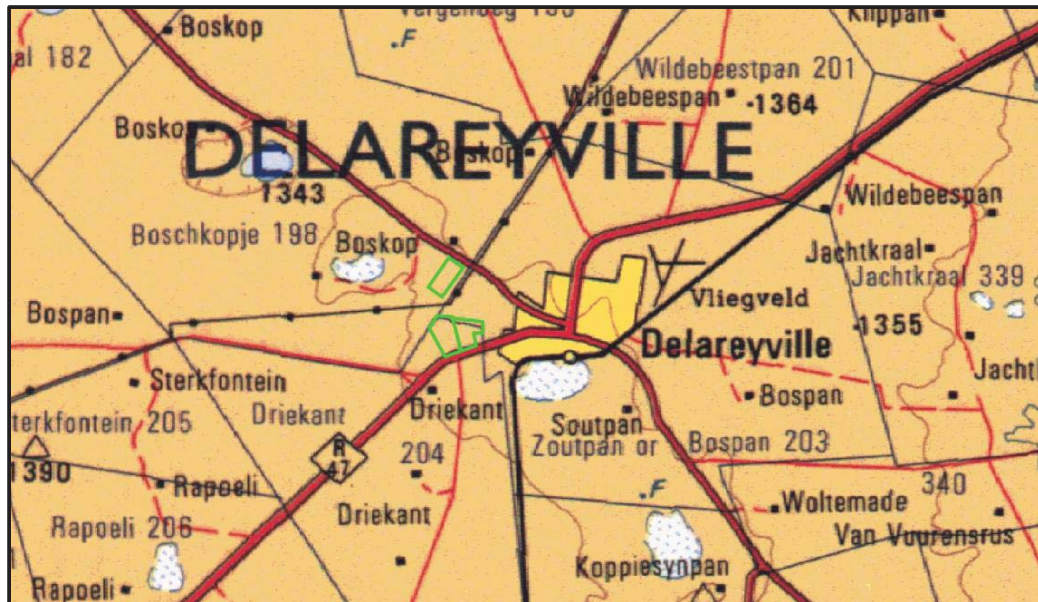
Boskop
Vergenoeg 135
Klippan
al 182
F
Wildebeestpan 201
Wildebeespan
1364
Bosko
DELAREYVILLE
Boskop
1343
Wildebeespan
Boschkopje 198
Boskop
Jachtkraal
Jachtkraal 339
Vliegveld
Bospan
1355
Delareyville
Sterkfontein
Jacht
Bospan
Sterkfontein 205
Driekant
Driekant
Soutpan
Zoutpan or
Bospan 203
1390
R 47
204
Rapoeli
F
Woltemade
340
Rapoeli 206
Driekant
Van Vuurensrus
Koppiesynpan
Rapoeli